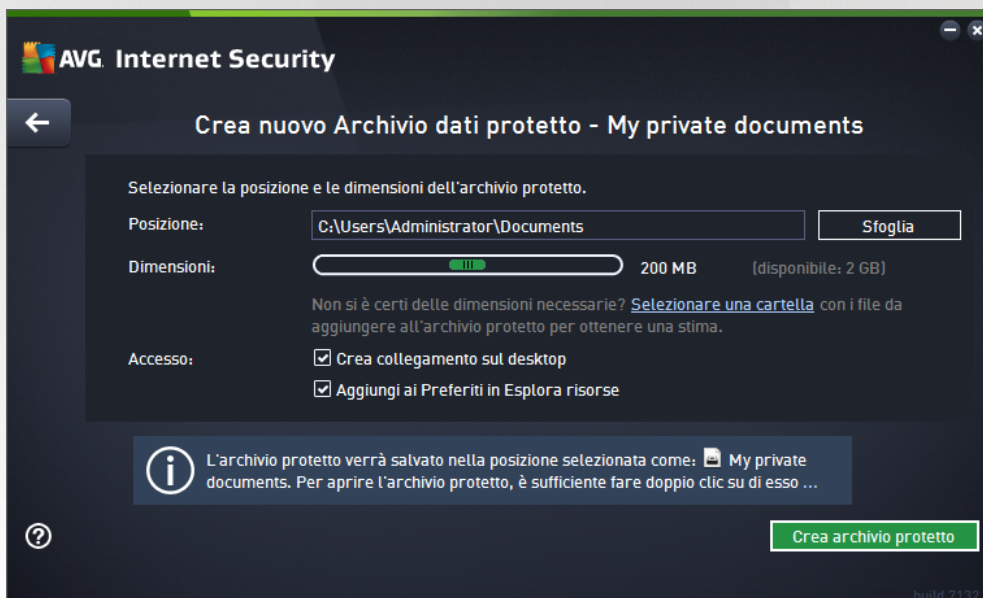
AVG. Internet Security

Crea nuovo Archivio dati protetto - My private documents

Selezionare la posizione e le dimensioni dell'archivio protetto.

Posizione: C:\Users\Administrator\Documents Sfoglia

Dimensioni: 200 MB (disponibile: 2 GB)

Non si è certi delle dimensioni necessarie? Selezionare una cartella con i file da aggiungere all'archivio protetto per ottenere una stima.

Accesso: Crea collegamento sul desktop

Aggiungi ai Preferiti in Esplora risorse

L'archivio protetto verrà salvato nella posizione selezionata come: My private documents. Per aprire l'archivio protetto, è sufficiente fare doppio clic su di esso ...

Crea archivio protetto

build 7132